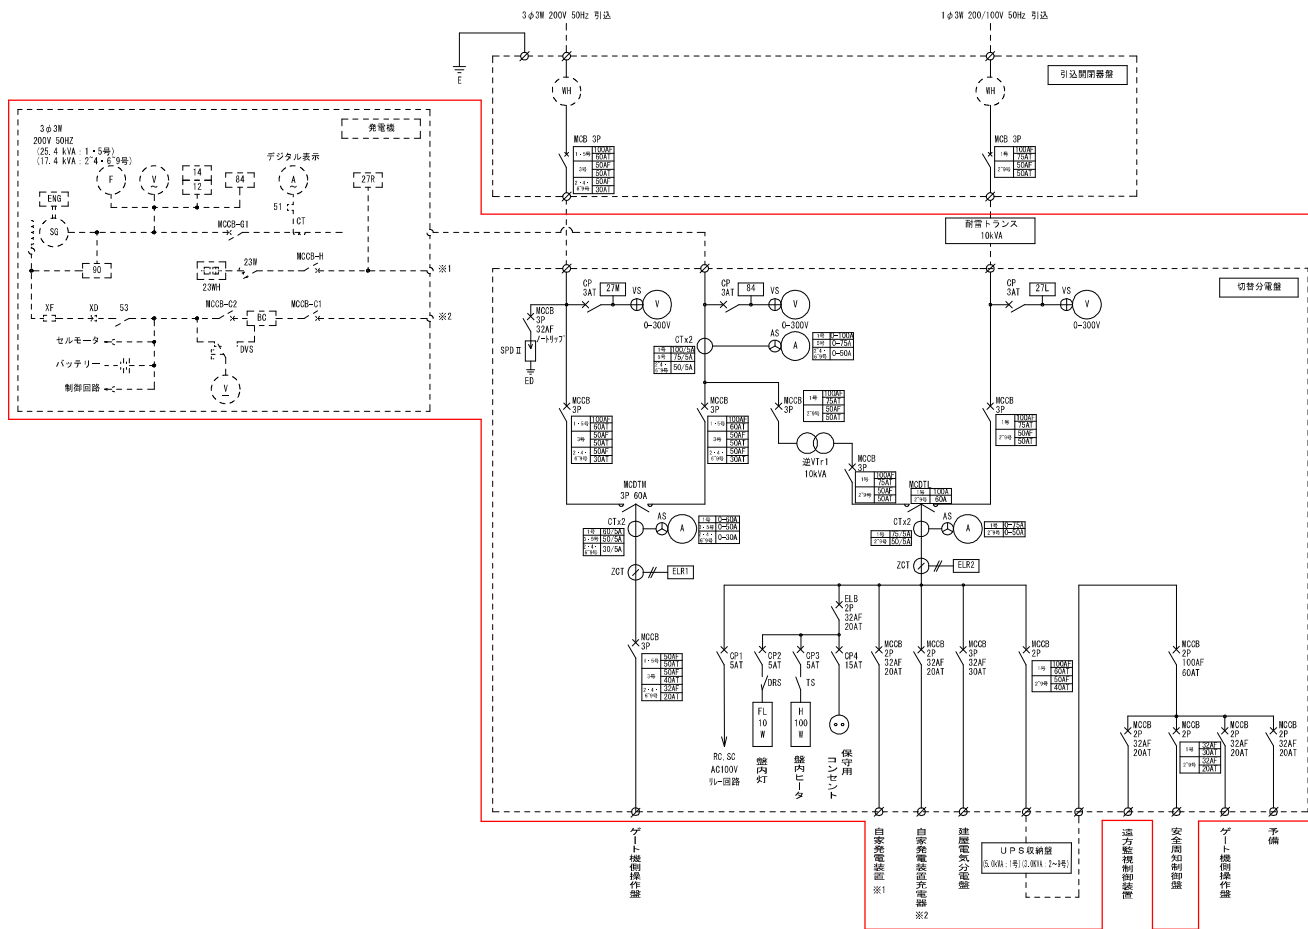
3φ3W 200V 50Hz 引込

1φ3W 200/100V 50Hz 引込

E

引込開閉器盤

WH

WH

MCB 3P

| 1・5号 | 100AF 60AT |
|---|---|
| 3号 | 50AF 50AT |
| 2・4・6~9号 | 50AF 50AT |

MCB 3P

| 1号 | 100AF 75AT |
|---|---|
| 2~9号 | 50AF 50AT |

耐雷トランス 10kVA

発電機

3φ3W 200V 50HZ (25.4 kVA:1・5号) (17.4 kVA:2~4・6~9号)

ENG

SG

F

V

14 12

64

デジタル表示

A

51

CT

27R

MCCB-G1

90

23WH

23W

MCCB-H

※1

XF

XD

53

MCCB-C2

BC

MCCB-C1

※2

DVS

セルモータ

バッテリー

制御回路

V

切替分電盤

CP 3AT

27M

VS

V 0-300V

CP 3AT

84

VS

V 0-300V

CP 3AT

27L

VS

V 0-300V

MCCB 3P 32AF ノートリップ

SPD II

ED

CTx2

| 1・5号 | 100/5A |
|---|---|
| 3号 | 75/5A |
| 2・4・6~9号 | 50/5A |

AS

A

| 1号 | 0~100A |
|---|---|
| 5号 | 0~75A |
| 2・4・6~9号 | 0~50A |

MCCB 3P

| 1・5号 | 100AF 60AT |
|---|---|
| 3号 | 50AF 50AT |
| 2・4・6~9号 | 50AF 30AT |

MCCB 3P

| 1・5号 | 100AF 60AT |
|---|---|
| 3号 | 50AF 50AT |
| 2・4・6~9号 | 50AF 30AT |

MCCB 3P

| 1号 | 100AF 75AT |
|---|---|
| 2~9号 | 50AF 50AT |

逆VTr1 10kVA

MCCB 3P

| 1号 | 100AF 75AT |
|---|---|
| 2~9号 | 50AF 50AT |

MCCB 3P

| 1号 | 100AF 75AT |
|---|---|
| 2~9号 | 50AF 50AT |

MCDTM 3P 60A

MCDTL

| 1号 | 100A |
|---|---|
| 2~9号 | 60A |

CTx2

| 1・5号 | 60/5A |
|---|---|
| 3号 | 50/5A |
| 2・4・6~9号 | 30/5A |

AS

A

| 1号 | 0~60A |
|---|---|
| 3号 | 0~50A |
| | 0~30A |

CTx2

| 1号 | 75/5A |
|---|---|
| 2~9号 | 50/5A |

AS

A

| 1号 | 0~75A |
|---|---|
| 2~9号 | 0~50A |

ZCT

ELR1

ZCT

ELR2

MCCB 3P

| 1・5号 | 50AF 50AT |
|---|---|
| 3号 | 50AF 40AT |
| 2・4・6~9号 | 32AF 20AT |

ELB 2P 32AF 20AT

CP1 5AT

CP2 5AT

CP3 5AT

CP4 15AT

DRS

TS

FL 10 W

H 100 W

RC,SC AC100V リレー回路

盤内灯

盤内ヒータ

保守用コンセント

MCCB 2P 32AF 20AT

MCCB 2P 32AF 20AT

MCCB 3P 32AF 30AT

MCCB 2P

| 1号 | 100AF 60AT |
|---|---|
| 2~9号 | 50AF 40AT |

MCCB 2P 100AF 60AT

MCCB 2P 32AF 20AT

MCCB 2P

| 1号 | 32AF 30AT |
|---|---|
| 2~9号 | 32AF 20AT |

MCCB 2P 32AF 20AT

MCCB 2P 32AF 20AT

ゲート機側操作盤

自家発電装置 ※1

自家発電装置充電器 ※2

建屋電気分電盤

UPS収納盤 (5.0kVA:1号)(3.0kVA:2~9号)

遠方監視制御装置

安全周知制御盤

ゲート機側操作盤

予備